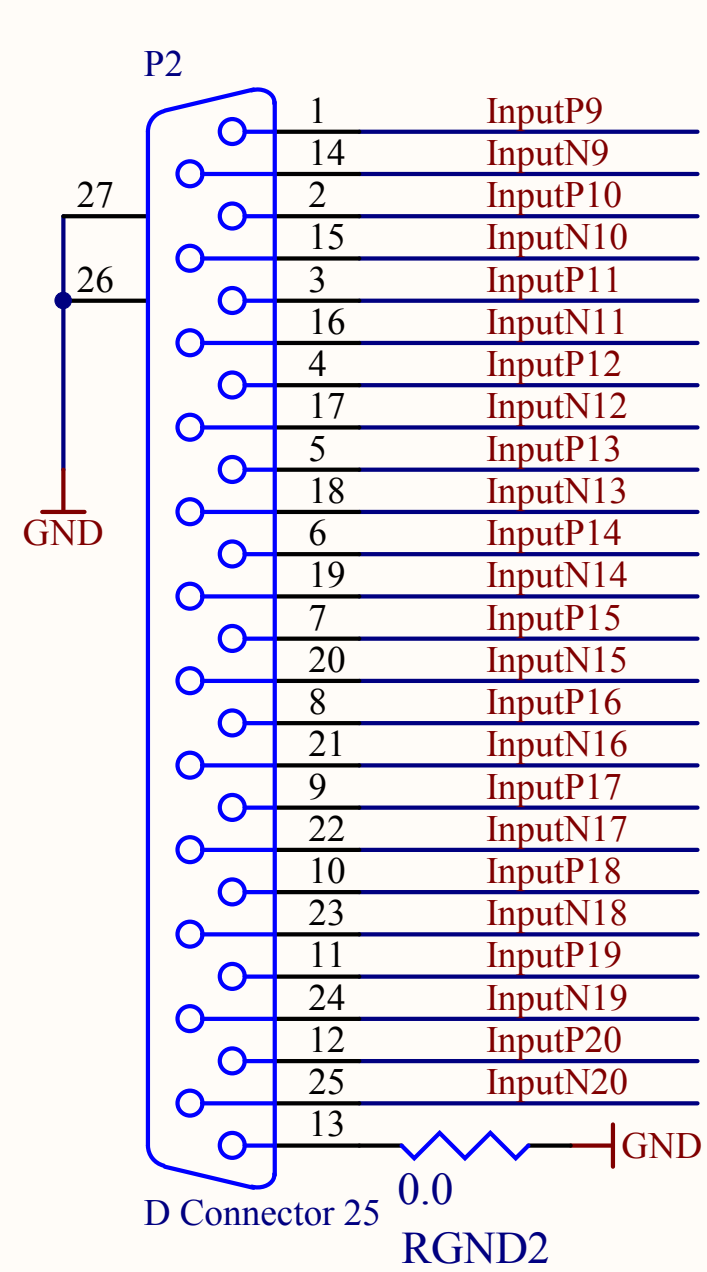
P2

27
26
GND

1 InputP9
14 InputN9
2 InputP10
15 InputN10
3 InputP11
16 InputN11
4 InputP12
17 InputN12
5 InputP13
18 InputN13
6 InputP14
19 InputN14
7 InputP15
20 InputN15
8 InputP16
21 InputN16
9 InputP17
22 InputN17
10 InputP18
23 InputN18
11 InputP19
24 InputN19
12 InputP20
25 InputN20
13

GND
0.0
D Connector 25
RGND2